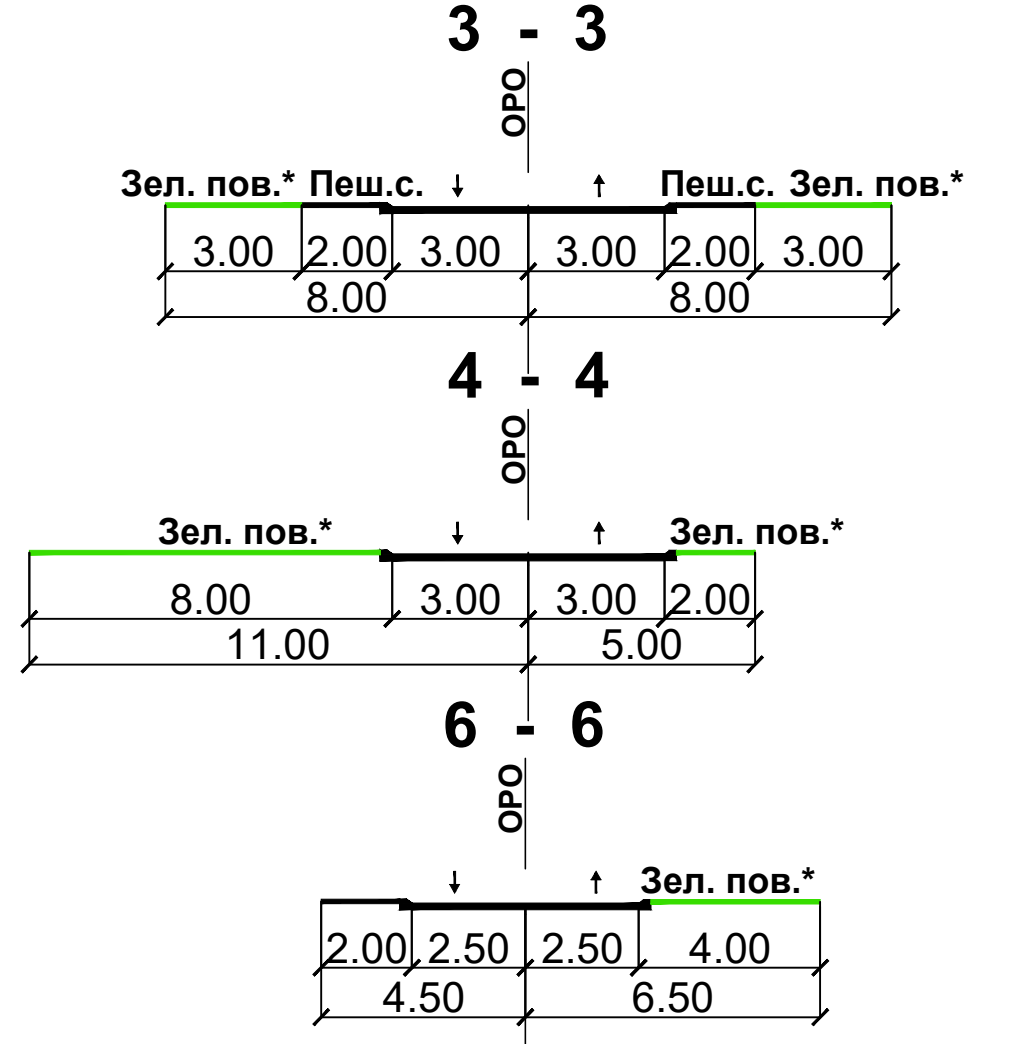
3 - 3

ОРО

Зел. пов.* Пеш.с. ↓ ↑ Пеш.с. Зел. пов.*

3.00 2.00 3.00 3.00 2.00 3.00

8.00 8.00

4 - 4

ОРО

Зел. пов.* ↓ ↑ Зел. пов.*

8.00 3.00 3.00 2.00

11.00 5.00

6 - 6

ОРО

↓ ↑ Зел. пов.*

2.00 2.50 2.50 4.00

4.50 6.50